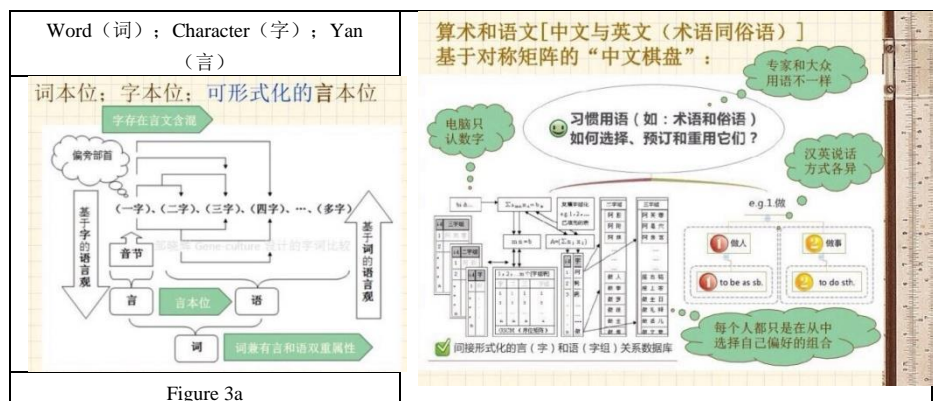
Word（词）；Character（字）；Yan（言）

词本位；字本位；可形式化的言本位

字存在言文含混

偏旁部首

（一字）、（二字）、（三字）、（四字）、…、（多字）

基于字的语言观

基于词的语言观

音节

言

言本位

语

词

词兼有言和语双重属性

Figure 3a

算术和语文[中文与英文（术语同俗语）]
基于对称矩阵的“中文棋盘”：

专家和大众用语不一样

电脑只认数字

习惯用语（如：术语和俗语）
如何选择、预订和重用它们？

汉英说话方式各异

e.g.1 做

做人

做事

to be as sb.

to do sth.

每个人都只是在从中选择自己偏好的组合

间接形式化的言（字）和语（字组）关系数据库